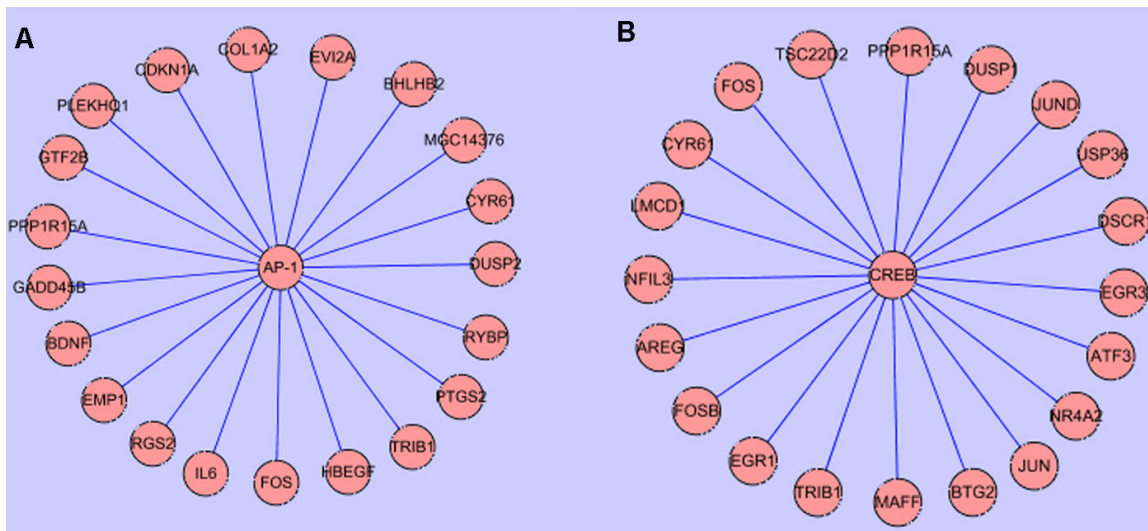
A

COL1A2
EVI2A
CDKN1A
BHLHB2
PLEKHO1
MGC14376
GTF2B
CYR61
PPP1R15A
DUSP2
AP-1
GADD45B
RYBP
BDNF
PTGS2
EMP1
TRIB1
RGS2
HBEGF
IL6
FOS

B

TSC22D2
PPP1R15A
FOS
DUSP1
JUND
CYR61
USP36
LMCD1
DSCR1
CREB
NFIL3
EGR3
AREG
ATF3
FOSB
NR4A2
EGR1
JUN
TRIB1
MAFF
BTG2